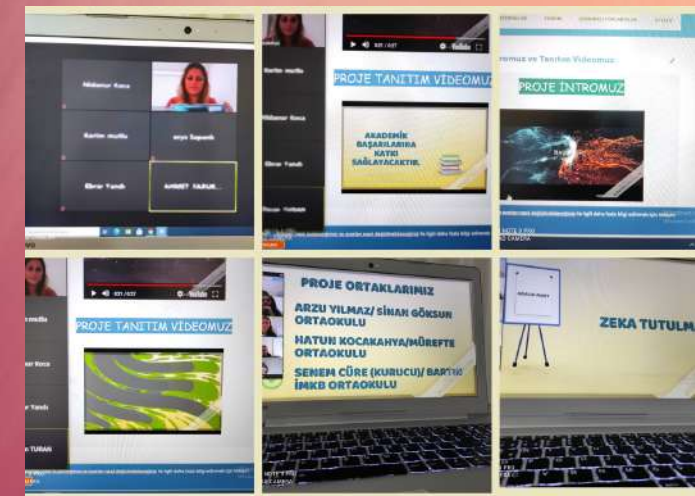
Nilsenur Koca
Kerim mutlu
arya Sapanlı
Ebrar Yatıdı
AHMET YASUR...

PROJE TANITIM VİDEOMUZ
Kerim mutlu
Nilsenur Koca
Ebrar Yatıdı
AKADEMİK BAŞARILARINA KATKI SAĞLAYACAKTIR.

İntromuz ve Tanıtım Videomuz
PROJE İNTROMUZ

PROJE TANITIM VİDEOMUZ
Kerim mutlu
Koca
Yatıdı
TURAN

PROJE ORTAKLARIMIZ
ARZU YILMAZ/ SİNAN GÖKSUN ORTAOKULU
HATUN KOCAKAHYA/MÜREFTE ORTAOKULU
SENEM CÜRE (KURUCU)/ BARTIN İMKB ORTAOKULU

ZEKA TUTULM